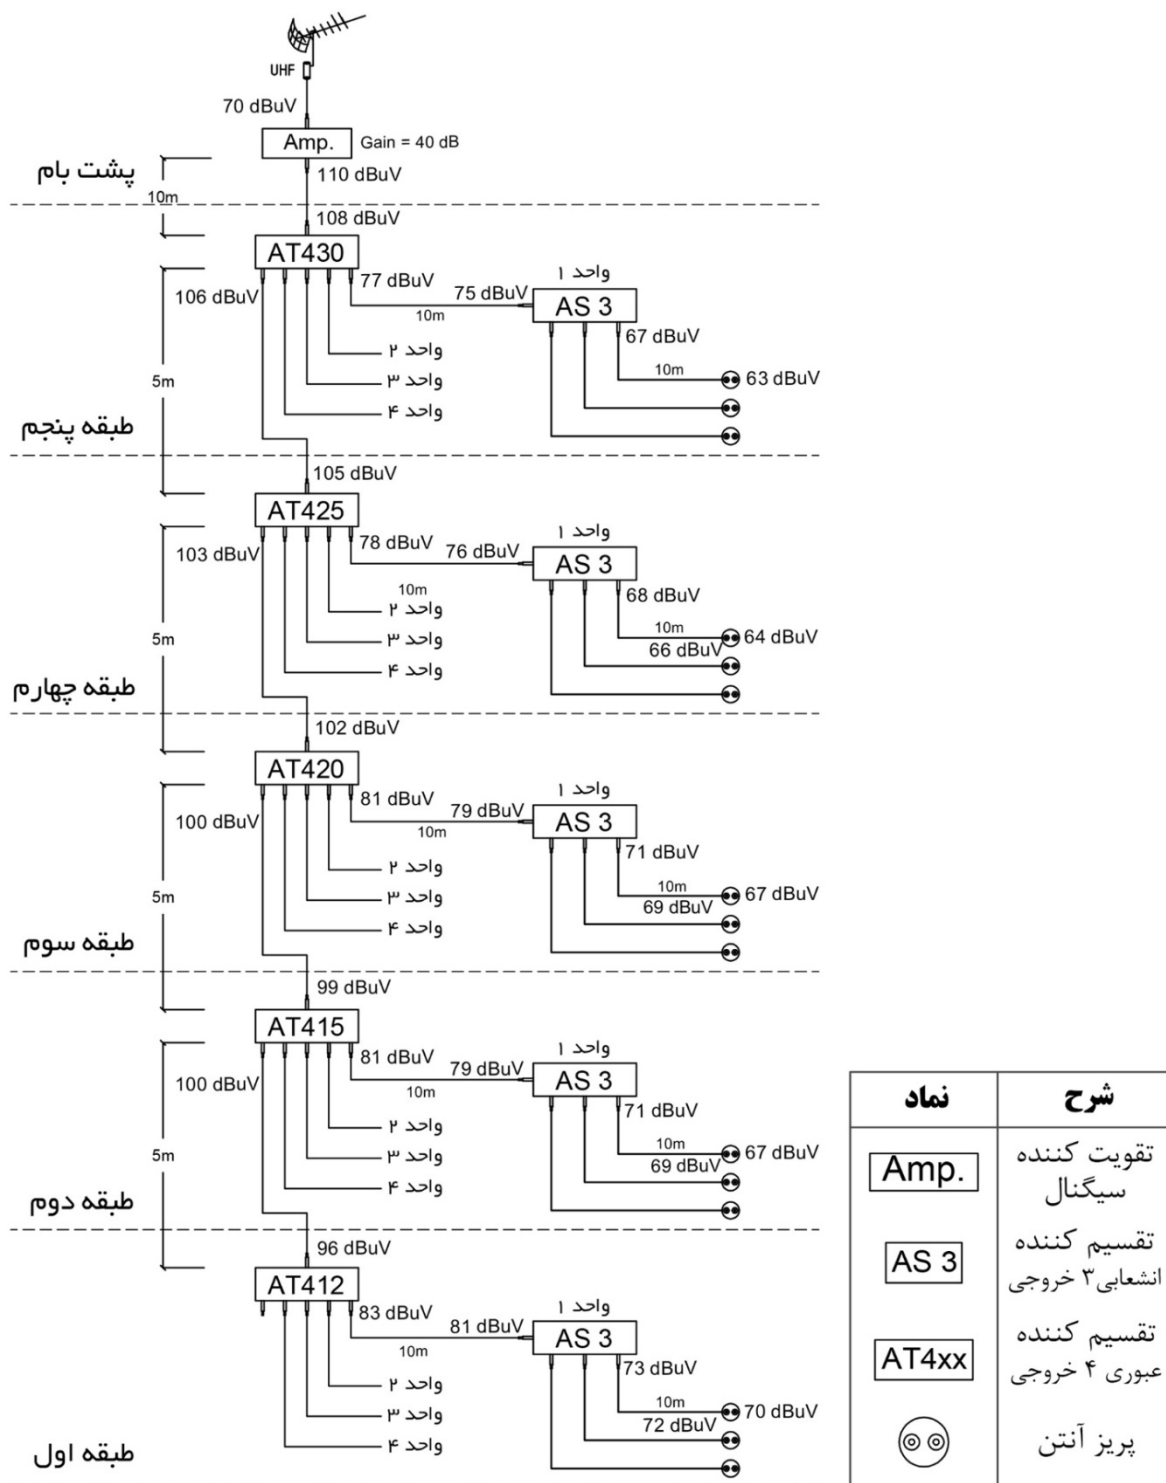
UHF
70 dBuV
Amp.
Gain = 40 dB
پشت بام
110 dBuV
10m
108 dBuV
AT430
106 dBuV
77 dBuV
واحد ۱
75 dBuV
10m
AS 3
67 dBuV
واحد ۲
5m
واحد ۳
10m
63 dBuV
واحد ۴
طبقه پنجم
105 dBuV
AT425
103 dBuV
78 dBuV
واحد ۱
76 dBuV
AS 3
10m
واحد ۲
68 dBuV
5m
واحد ۳
10m
64 dBuV
66 dBuV
واحد ۴
طبقه چهارم
102 dBuV
AT420
100 dBuV
81 dBuV
واحد ۱
79 dBuV
10m
AS 3
واحد ۲
71 dBuV
5m
واحد ۳
10m
67 dBuV
69 dBuV
واحد ۴
طبقه سوم
99 dBuV
AT415
100 dBuV
81 dBuV
واحد ۱
79 dBuV
10m
AS 3
واحد ۲
71 dBuV
5m
واحد ۳
10m
67 dBuV
69 dBuV
واحد ۴
طبقه دوم
96 dBuV
AT412
83 dBuV
واحد ۱
81 dBuV
10m
AS 3
73 dBuV
واحد ۲
10m
70 dBuV
واحد ۳
72 dBuV
واحد ۴
طبقه اول

| شرح | نماد |
|---|---|
| تقویت کننده سیگنال | Amp. |
| تقسیم کننده انشعابی۳ خروجی | AS 3 |
| تقسیم کننده عبوری ۴ خروجی | AT4xx |
| پریز آنتن | |